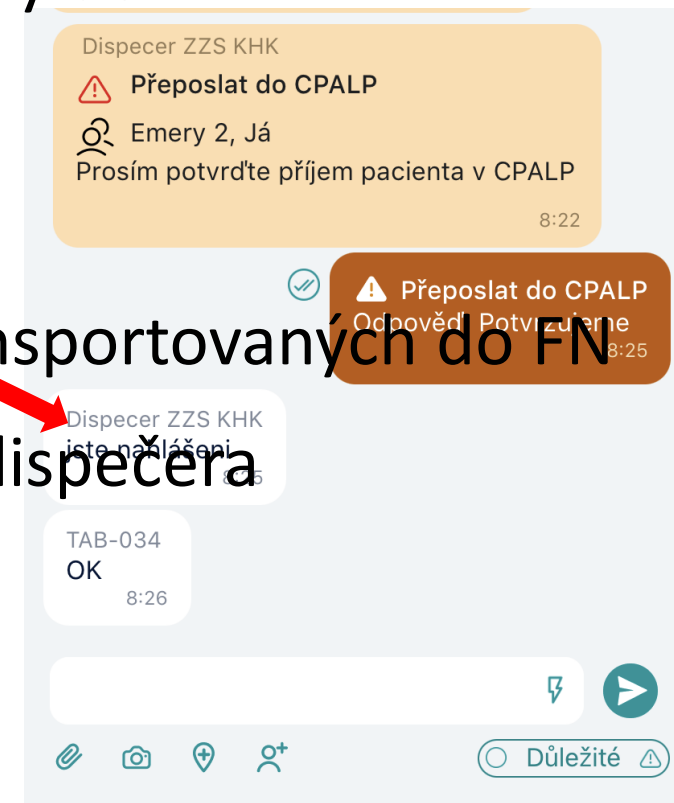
Dispecer ZZS KHK
Přeposlat do CPALP
Emery 2, Já
Prosím potvrďte příjem pacienta v CPALP
8:22

Přeposlat do CPALP
Odpověď: Potvrzujeme
8:25

nsportovaných do FN

Dispecer ZZS KHK
jste nahlášeni
8:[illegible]5

dispečera

TAB-034
OK
8:26

Důležité